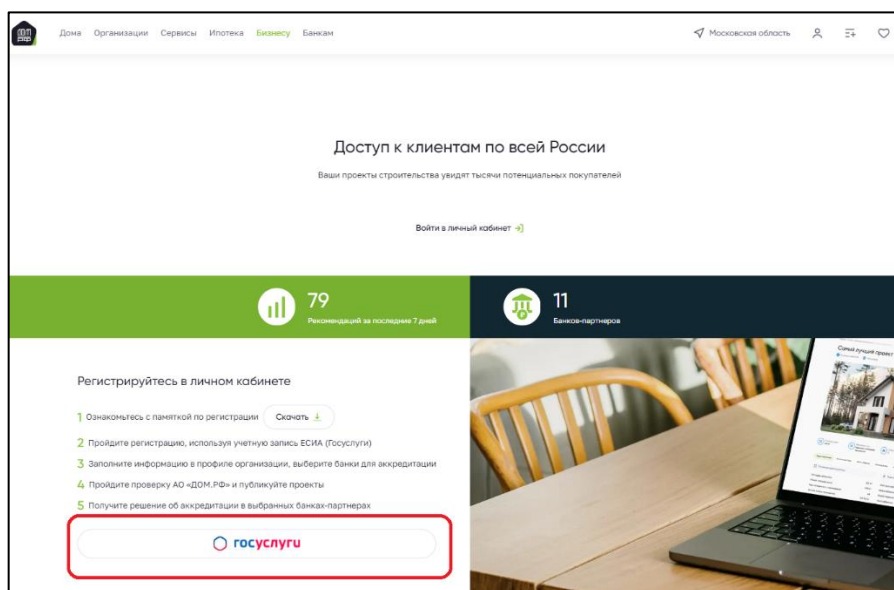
ДОМ РФ

Дома Организации Сервисы Ипотека Бизнесу Банкам

Московская область

Доступ к клиентам по всей России

Ваши проекты строительства увидят тысячи потенциальных покупателей

Войти в личный кабинет

79
Рекомендаций за последние 7 дней

11
Банков-партнеров

Регистрируйтесь в личном кабинете

1 Ознакомьтесь с памяткой по регистрации Скачать

2 Пройдите регистрацию, используя учетную запись ЕСИА (Госуслуги)

3 Заполните информацию в профиле организации, выберите банки для аккредитации

4 Пройдите проверку АО «ДОМ.РФ» и публикуйте проекты

5 Получите решение об аккредитации в выбранных банках-партнерах

госуслуги

Самый лучший проект